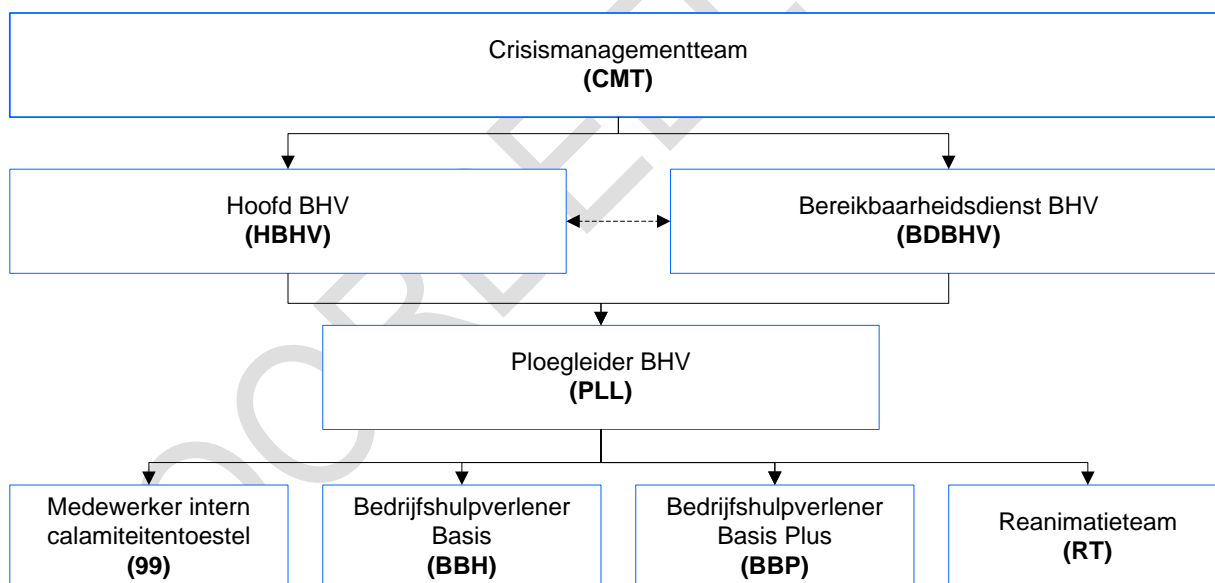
Crisismanagementteam
**(CMT)**

Hoofd BHV
**(HBHV)**

Bereikbaarheidsdienst BHV
**(BDBHV)**

Ploegleider BHV
**(PLL)**

Medewerker intern calamiteitentoestel
**(99)**

Bedrijfshulpverlener Basis
**(BBH)**

Bedrijfshulpverlener Basis Plus
**(BBP)**

Reanimatieteam
**(RT)**